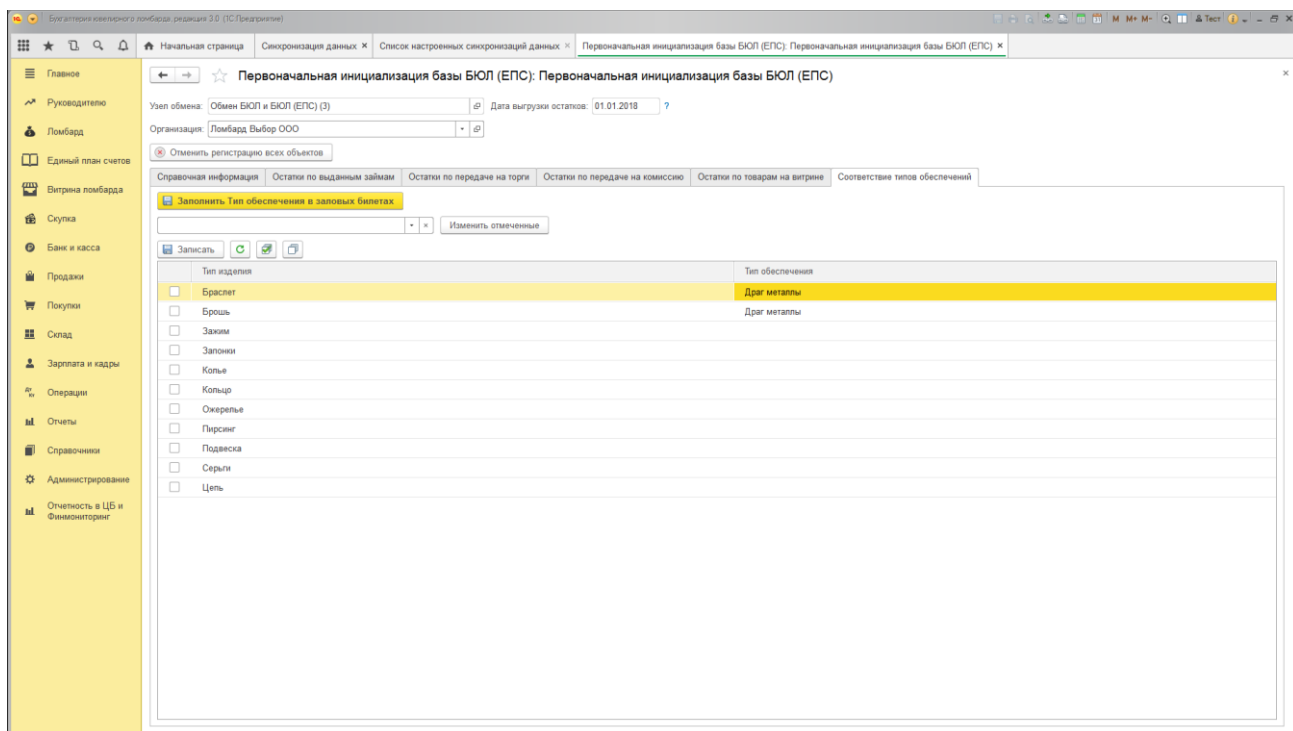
Бухгалтерия ювелирного ломбарда, редакция 3.0 (1С:Предприятие)

M M+ M- Тест

Начальная страница | Синхронизация данных × | Список настроенных синхронизаций данных × | Первоначальная инициализация базы БЮЛ (ЕПС): Первоначальная инициализация базы БЮЛ (ЕПС) ×

Главное
Руководителю
Ломбард
Единый план счетов
Витрина ломбарда
Скупка
Банк и касса
Продажи
Покупки
Склад
Зарплата и кадры
Операции
Отчеты
Справочники
Администрирование
Отчетность в ЦБ и Финмониторинг

Первоначальная инициализация базы БЮЛ (ЕПС): Первоначальная инициализация базы БЮЛ (ЕПС)

Узел обмена: Обмен БЮЛ и БЮЛ (ЕПС) (3) Дата выгрузки остатков: 01.01.2018 ?

Организация: Ломбард Выбор ООО

Отменить регистрацию всех объектов

Справочная информация | Остатки по выданным займам | Остатки по передаче на торги | Остатки по передаче на комиссию | Остатки по товарам на витрине | Соответствие типов обеспечений

Заполнить Тип обеспечения в залоговых билетах

Изменить отмеченные

Записать

| | Тип изделия | Тип обеспечения |
|---|---|---|
| | Браслет | Драг металлы |
| | Брошь | Драг металлы |
| | Зажим | |
| | Запонки | |
| | Колье | |
| | Кольцо | |
| | Ожерелье | |
| | Пирсинг | |
| | Подвеска | |
| | Серьги | |
| | Цепь | |